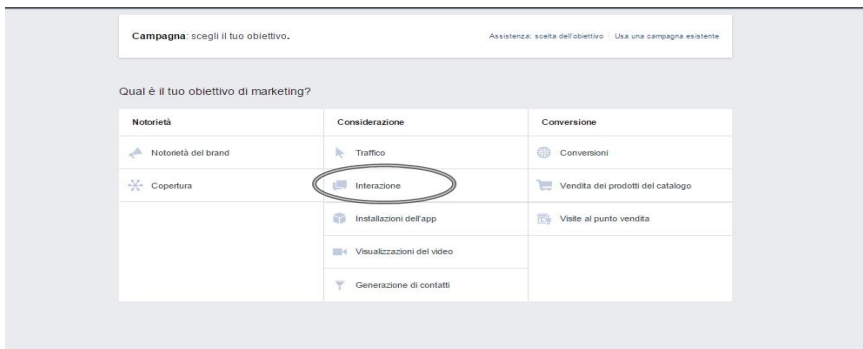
Campagna: scegli il tuo obiettivo.

Assistenza: scelta dell'obiettivo | Usa una campagna esistente

Qual è il tuo obiettivo di marketing?

| Notorietà | Considerazione | Conversione |
|---|---|---|
| Notorietà del brand | Traffico | Conversioni |
| Copertura | Interazione | Vendita dei prodotti del catalogo |
| | Installazioni dell'app | Visite al punto vendita |
| | Visualizzazioni del video | |
| | Generazione di contatti | |